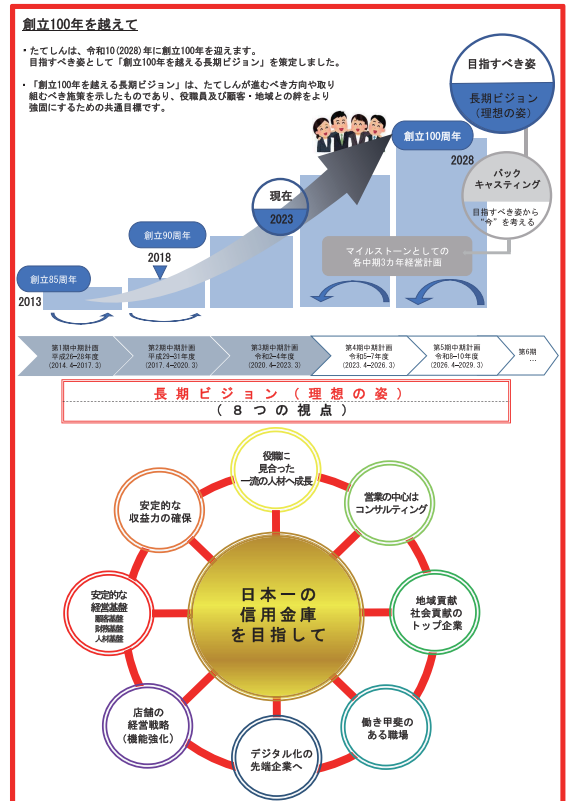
創立100年を越えて

・たてしんは、令和10(2028)年に創立100年を迎えます。目指すべき姿として「創立100年を越える長期ビジョン」を策定しました。

・「創立100年を越える長期ビジョン」は、たてしんが進むべき方向や取り組むべき施策を示したものであり、役職員及び顧客・地域との絆をより強固にするための共通目標です。

目指すべき姿

長期ビジョン（理想の姿）

創立100周年

2028

バックキャスティング

目指すべき姿から"今"を考える

現在

2023

創立90周年

2018

マイルストーンとしての各中期3カ年経営計画

創立85周年

2013

第1期中期計画 平成26~28年度 (2014.4~2017.3)

第2期中期計画 平成29~31年度 (2017.4~2020.3)

第3期中期計画 令和2~4年度 (2020.4~2023.3)

第4期中期計画 令和5~7年度 (2023.4~2026.3)

第5期中期計画 令和8~10年度 (2026.4~2029.3)

第6期 …

長期ビジョン（理想の姿）

（8つの視点）

日本一の信用金庫を目指して

役職に見合った一流の人材へ成長

営業の中心はコンサルティング

地域貢献社会貢献のトップ企業

働き甲斐のある職場

デジタル化の先端企業へ

店舗の経営戦略（機能強化）

安定的な経営基盤 顧客基盤 財務基盤 人材基盤

安定的な収益力の確保